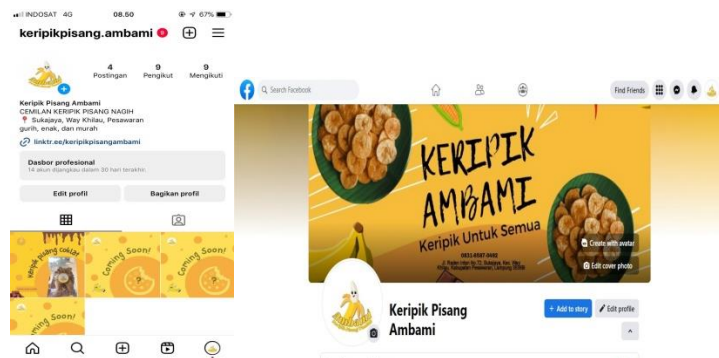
INDOSAT 4G 08.50 67%

keripikpisang.ambami

4 Postingan

9 Pengikut

9 Mengikuti

Keripik Pisang Ambami
CEMILAN KERIPIK PISANG NAGIH
Sukajaya, Way Khilau, Pesawaran
gurih, enak, dan murah

linktr.ee/keripikpisangambami

Dasbor profesional
14 akun dijangkau dalam 30 hari terakhir.

Edit profil

Bagikan profil

keripik pisang coklat

Coming Soon!

Coming Soon!

Coming Soon!

Search Facebook

Find Friends

KERIPIK AMBAMI

Keripik Untuk Semua

0831-6557-0402

Create with avatar

Edit cover photo

Keripik Pisang Ambami

+ Add to story

Edit profile